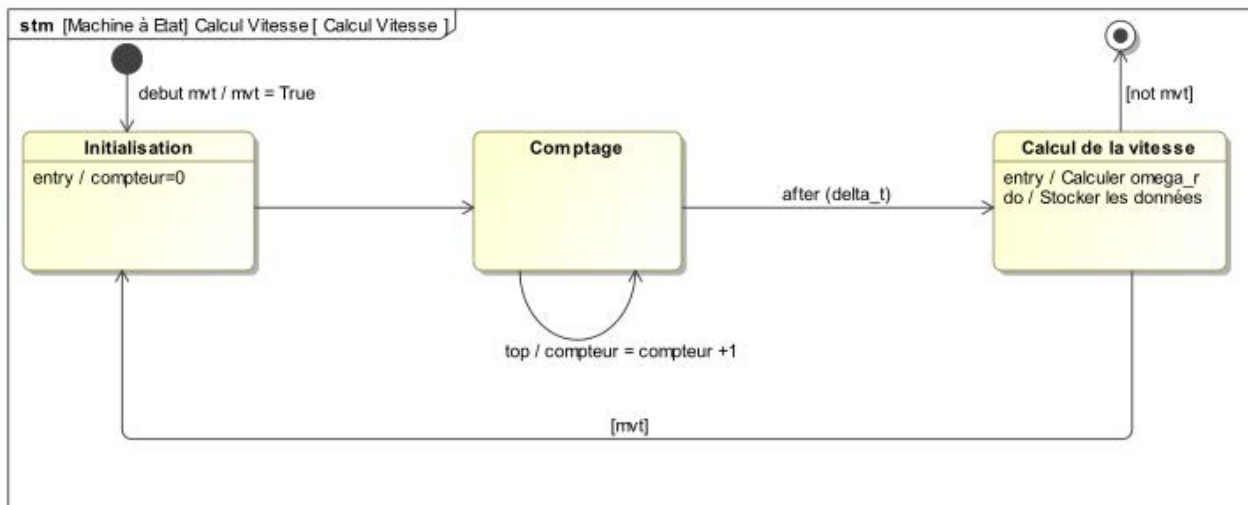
stm [Machine à Etat] Calcul Vitesse [ Calcul Vitesse ]

debut mvt / mvt = True

Initialisation
entry / compteur=0

Comptage

top / compteur = compteur +1

after (delta_t)

[not mvt]

Calcul de la vitesse
entry / Calculer omega_r
do / Stocker les données

[mvt]